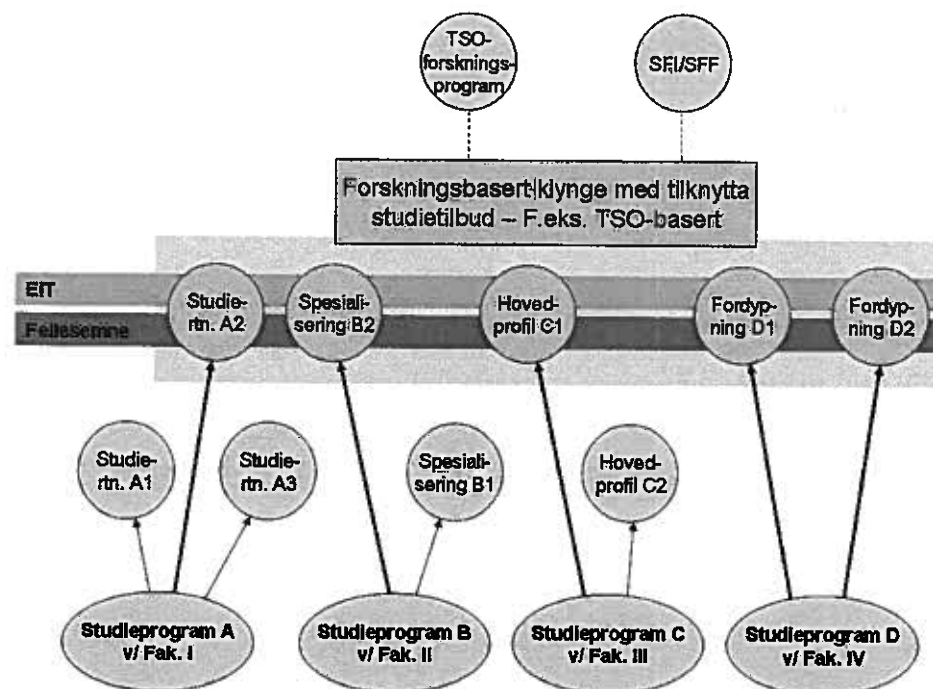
TSO-forskningsprogram

SFI/SFF

Forskningsbasert klynge med tilknytta studietilbud – F.eks. TSO-basert

EiT

Fellesemne

Studiertn. A2

Spesialisering B2

Hovedprofil C1

Fordypning D1

Fordypning D2

Studiertn. A1

Studiertn. A3

Spesialisering B1

Hovedprofil C2

Studieprogram A v/ Fak. I

Studieprogram B v/ Fak. II

Studieprogram C v/ Fak. III

Studieprogram D v/ Fak. IV